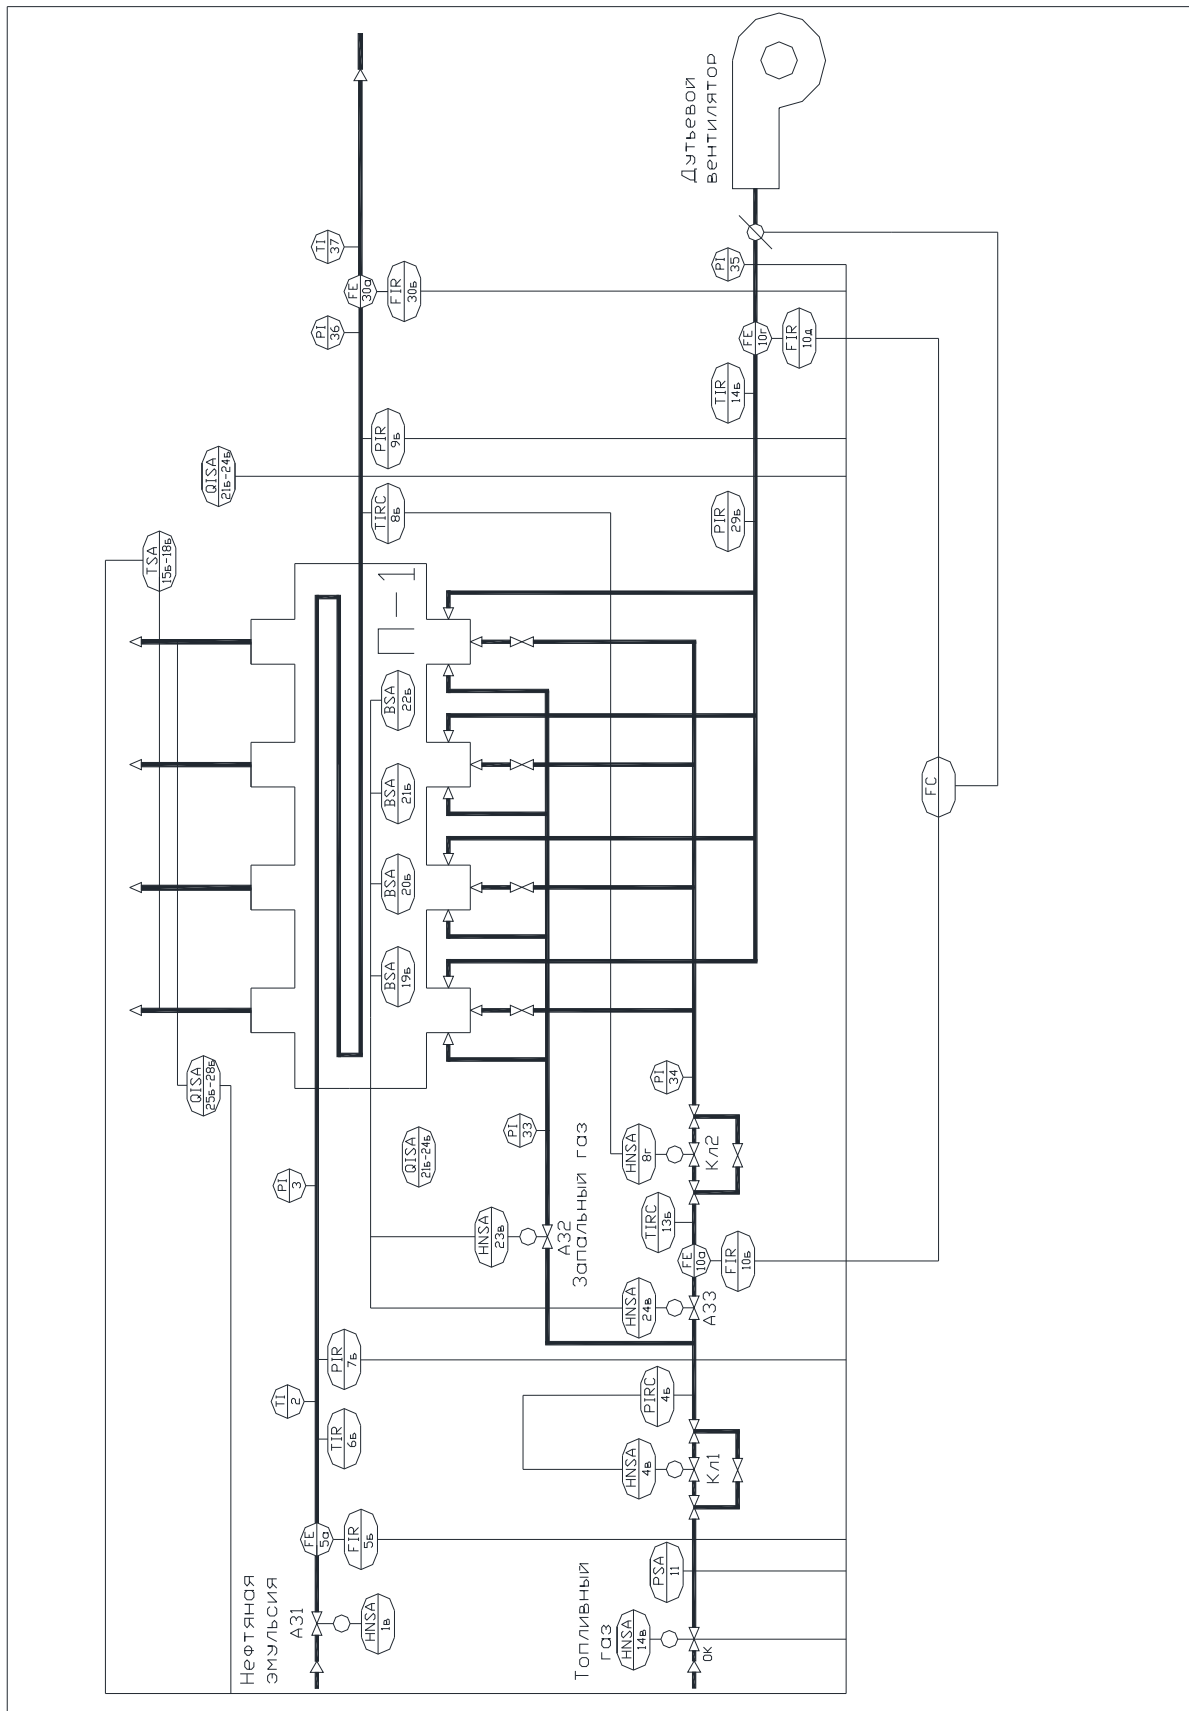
Дутьевой вентилятор

TI 37
FE 30а
FIR 30б
PI 36
PI 35
FE 10г
FIR 10д
TIR 14б
PIR 9б
QISA 21б-24б
TIRC 8б
PIR 29б
TSA 15б-18б
П-1
BSA 22б
BSA 21б
BSA 20б
BSA 19б
FC
QISA 25б-28б
PI 34
PI 33
Запальный газ
HNSA 8г
Кл2
QISA 21б-24б
PI 3
HNSA 23в
А32
TIRC 13б
FE 10а
FIR 10б
HNSA 24в
А33
PIR 7б
PIRC 4б
TI 2
TIR 6б
HNSA 4в
Кл1
FE 5а
FIR 5б
Нефтяная эмульсия
А31
HNSA 1в
Топливный газ
PSA 11
HNSA 14в
ОК